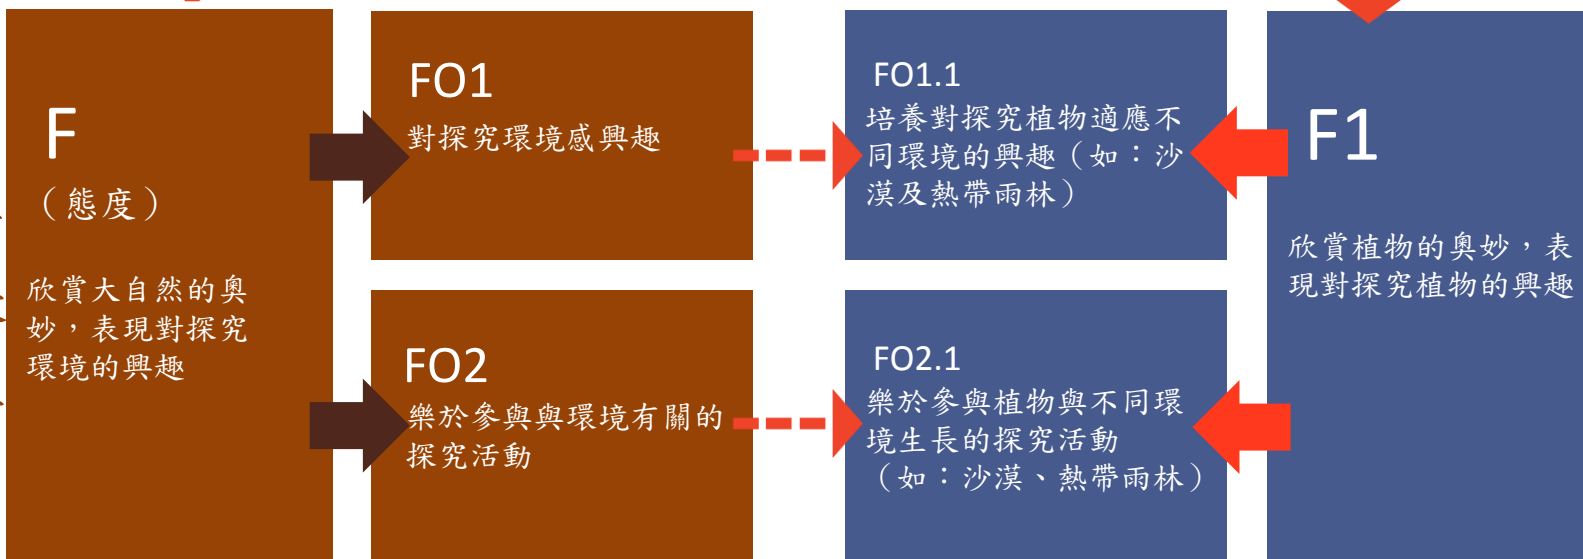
F
（態度）

欣賞大自然的奧妙，表現對探究環境的興趣

FO1
對探究環境感興趣

FO2
樂於參與與環境有關的探究活動

FO1.1
培養對探究植物適應不同環境的興趣（如：沙漠及熱帶雨林）

FO2.1
樂於參與植物與不同環境生長的探究活動（如：沙漠、熱帶雨林）

F1

欣賞植物的奧妙，表現對探究植物的興趣